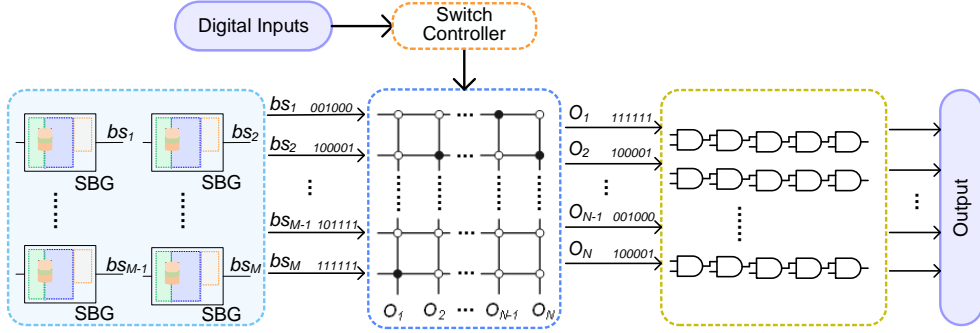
Digital Inputs

Switch Controller

$bs_1$
SBG
$bs_2$
SBG
$bs_{M-1}$
SBG
$bs_M$
SBG

$bs_1$ 001000
$bs_2$ 100001
$bs_{M-1}$ 101111
$bs_M$ 111111

$O_1$ $O_2$ $O_{N-1}$ $O_N$

$O_1$ 111111
$O_2$ 100001
$O_{N-1}$ 001000
$O_N$ 100001

Output